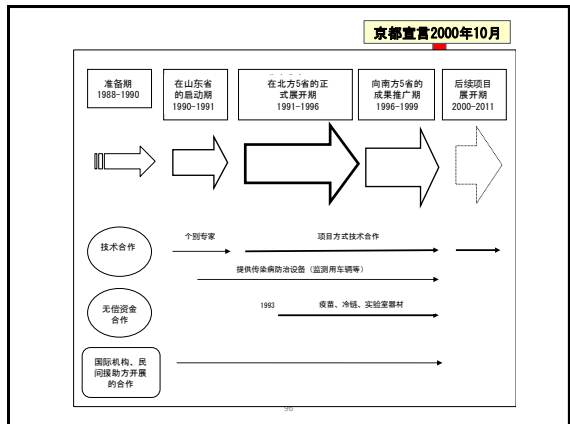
京都宣言2000年10月

准备期
1988-1990

在山东省的启动期
1990-1991

在北方5省的正式展开期
1991-1996

向南方5省的成果推广期
1996-1999

后续项目展开期
2000-2011

技术合作

个别专家

项目方式技术合作

提供传染病防治设备（监测用车辆等）

无偿资金合作

1993

疫苗、冷链、实验室器材

国际机构、民间援助方开展的合作

96